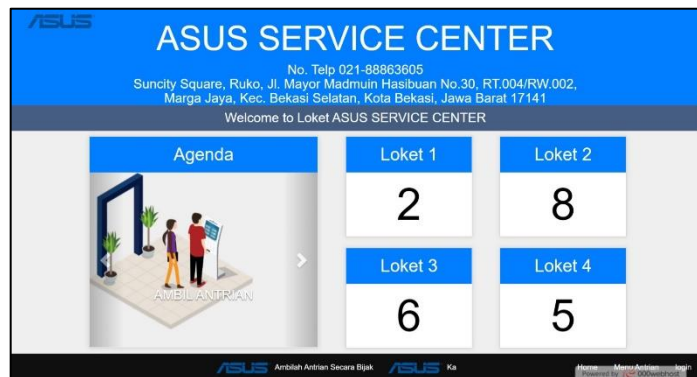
/ISUS

ASUS SERVICE CENTER

No. Telp 021-88863605
Suncity Square, Ruko, Jl. Mayor Madmuin Hasibuan No.30, RT.004/RW.002, Marga Jaya, Kec. Bekasi Selatan, Kota Bekasi, Jawa Barat 17141

Welcome to Loket ASUS SERVICE CENTER

Agenda

AMBIL ANTRIAN

Loket 1

2

Loket 2

8

Loket 3

6

Loket 4

5

/ISUS Ambilah Antrian Secara Bijak /ISUS Ka

Home Menu Antrian login

Powered by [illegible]